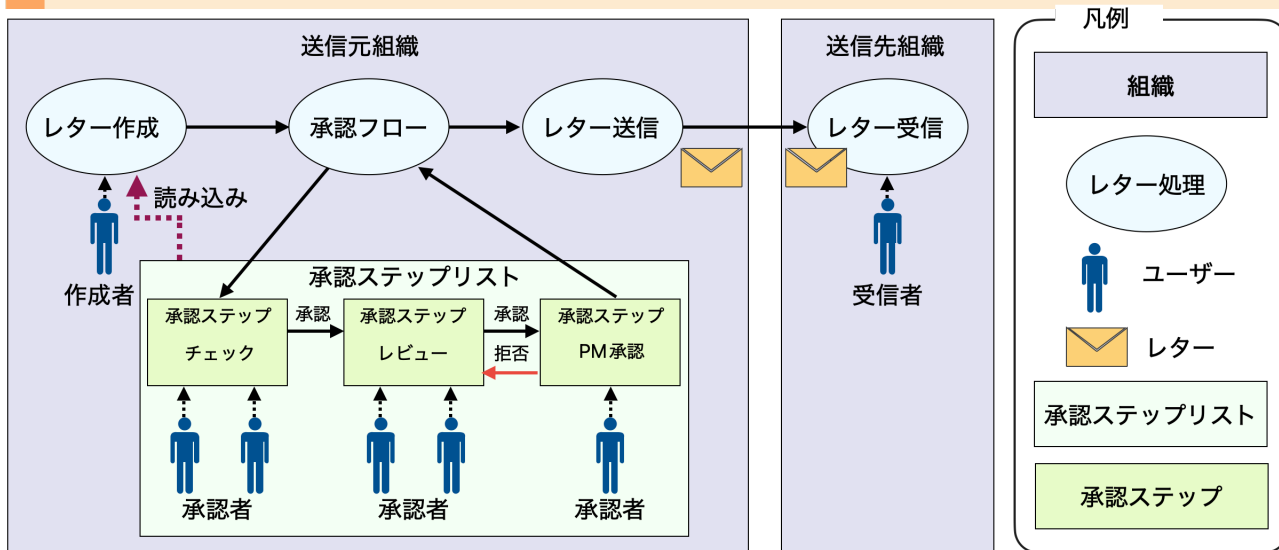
送信元組織

レター作成

承認フロー

レター送信

読み込み

作成者

承認ステップリスト

承認ステップ
チェック

承認

承認ステップ
レビュー

承認

拒否

承認ステップ
PM承認

承認者

承認者

承認者

送信先組織

レター受信

受信者

凡例

組織

レター処理

ユーザー

レター

承認ステップリスト

承認ステップ